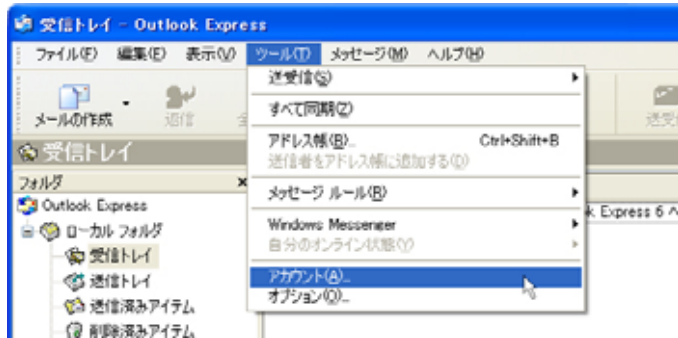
受信トレイ - Outlook Express

ファイル(F) 編集(E) 表示(V) ツール(T) メッセージ(M) ヘルプ(H)

メールの作成 送信 全

受信トレイ

フォルダ ×

Outlook Express
ローカル フォルダ
受信トレイ
送信トレイ
送信済みアイテム
削除済みアイテム

送受信(S)
すべて同期(Z)
アドレス帳(B)... Ctrl+Shift+B
送信者をアドレス帳に追加する(D)
メッセージ ルール(R)
Windows Messenger
自分のオンライン状態(Y)
アカウント(A)...
オプション(O)...

送受

k Express 6 へ